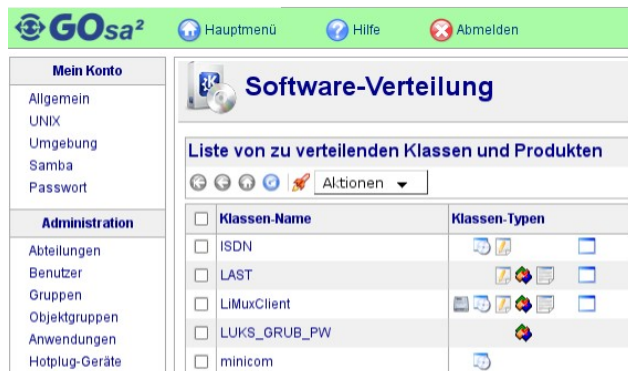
GOsa²

Hauptmenü Hilfe Abmelden

Mein Konto
Allgemein
UNIX
Umgebung
Samba
Passwort

Administration
Abteilungen
Benutzer
Gruppen
Objektgruppen
Anwendungen
Hotplug-Geräte

Software-Verteilung

Liste von zu verteilenden Klassen und Produkten

Aktionen

| | Klassen-Name | Klassen-Typen |
|---|---|---|
| | ISDN | |
| | LAST | |
| | LiMuxClient | |
| | LUKS_GRUB_PW | |
| | minicom | |